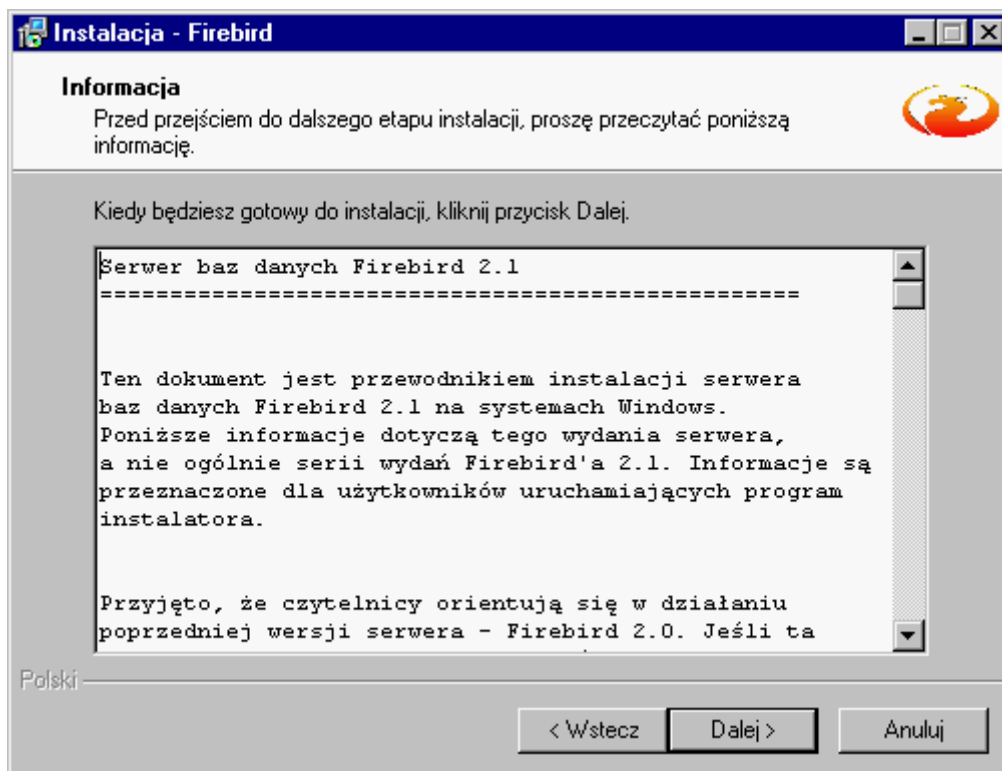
Instalacja - Firebird

Informacja
Przed przejściem do dalszego etapu instalacji, proszę przeczytać poniższą informację.

Kiedy będziesz gotowy do instalacji, kliknij przycisk Dalej.

Serwer baz danych Firebird 2.1
==================================================

Ten dokument jest przewodnikiem instalacji serwera baz danych Firebird 2.1 na systemach Windows. Poniższe informacje dotyczą tego wydania serwera, a nie ogólnie serii wydań Firebird'a 2.1. Informacje są przeznaczone dla użytkowników uruchamiających program instalatora.

Przyjęto, że czytelnicy orientują się w działaniu poprzedniej wersji serwera - Firebird 2.0. Jeśli ta

Polski

< Wstecz
Dalej >
Anuluj